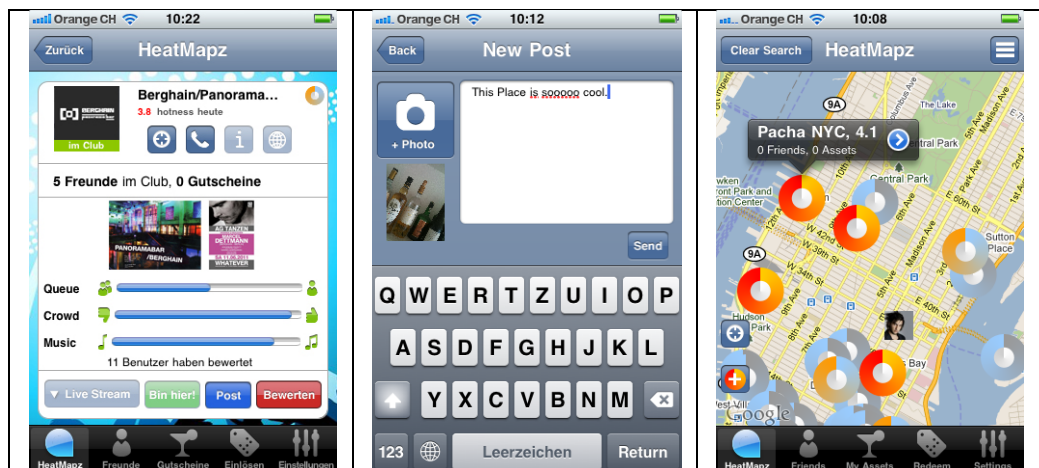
Orange CH 10:22

Zurück HeatMapz

Berghain/Panorama...
3.8 hotness heute

BERGHAIN
im Club

5 Freunde im Club, 0 Gutscheine

PANORAMABAR /BERGHAIN

AB TANZEN
MARCEL DETTMANN
WHATEVER

Queue

Crowd

Music

11 Benutzer haben bewertet

Live Stream Bin hier! Post Bewerten

HeatMapz Freunde Gutscheine Einlösen Einstellungen

Orange CH 10:12

Back New Post

This Place is sooooo cool.

+ Photo

Send

Q W E R T Z U I O P
A S D F G H J K L
Y X C V B N M
123 Leerzeichen Return

Orange CH 10:08

Clear Search HeatMapz

Pacha NYC, 4.1
0 Friends, 0 Assets

9A

The Lake

Central Park

Central Park and Aviation Center

W 49th St

W 42nd St

Madison Ave

Sutton Place

Hudson Park

Bay

West Village

Google

HeatMapz Friends My Assets Redeem Settings